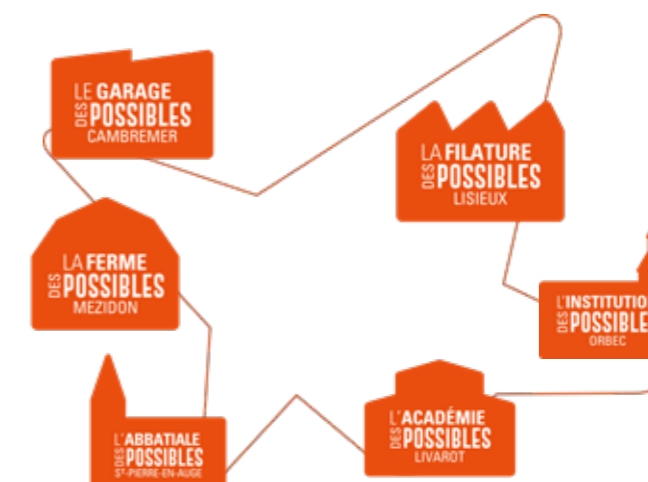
LE GARAGE DES POSSIBLES CAMBREMER

LA FILATURE DES POSSIBLES LISIEUX

LA FERME DES POSSIBLES MEZIDON

L'INSTITUTIO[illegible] DES POSSIBLE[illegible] ORBEC

L'ACADÉMIE DES POSSIBLES LIVAROT

L'ABBATIALE DES POSSIBLES S<sup>T</sup>-PIERRE-EN-AUGE